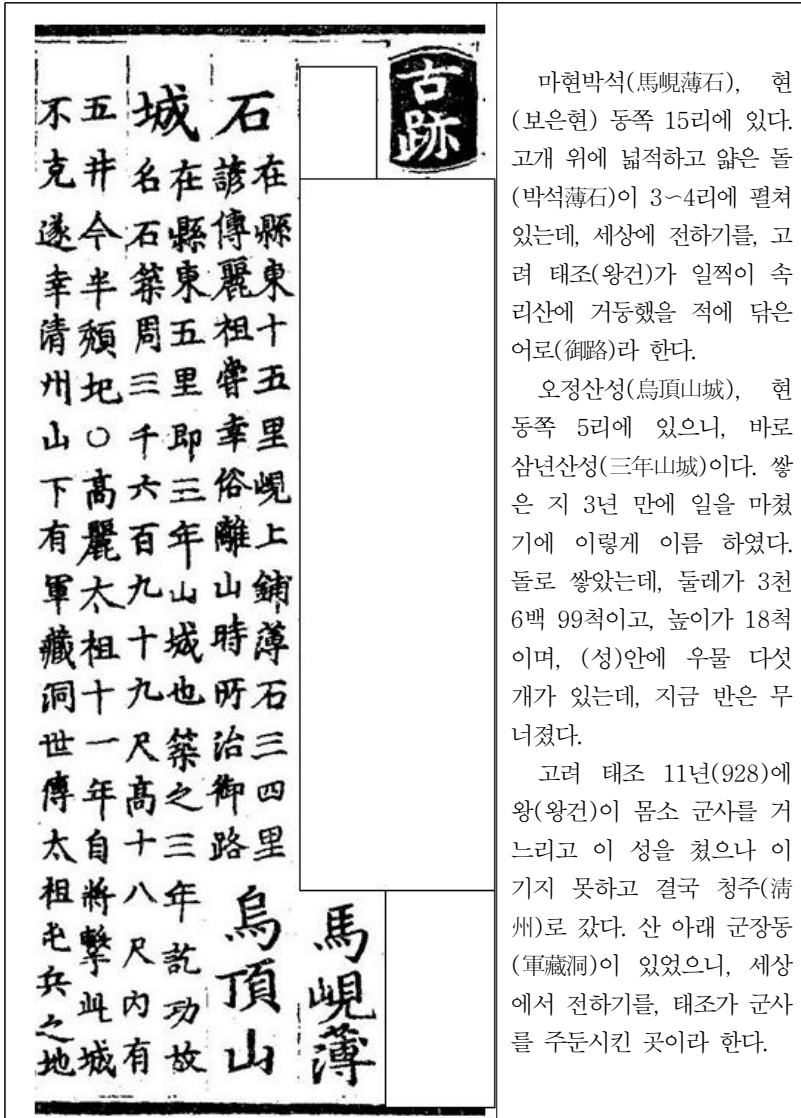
古跡

馬峴薄石在縣東十五里峴上鋪薄石三四里諺傳麗祖嘗幸俗離山時所治御路

烏頂山城在縣東五里即三年山城也築之三年訖功故名石築周三千六百九十九尺高十八尺內有五井今半頹圯○高麗太祖十一年自將擊此城不克遂幸清州山下有軍藏洞世傳太祖屯兵之地

마현박석(馬峴薄石), 현(보은현) 동쪽 15리에 있다. 고개 위에 넓적하고 얇은 돌(박석薄石)이 3~4리에 펼쳐 있는데, 세상에 전하기를, 고려 태조(왕건)가 일찍이 속리산에 거둥했을 적에 닦은 어로(御路)라 한다.

오정산성(烏頂山城), 현 동쪽 5리에 있으니, 바로 삼년산성(三年山城)이다. 쌓은 지 3년 만에 일을 마쳤기에 이렇게 이름 하였다. 돌로 쌓았는데, 둘레가 3천 6백 99척이고, 높이가 18척이며, (성)안에 우물 다섯 개가 있는데, 지금 반은 무너졌다.

고려 태조 11년(928)에 왕(왕건)이 몸소 군사를 거느리고 이 성을 쳤으나 이기지 못하고 결국 청주(淸州)로 갔다. 산 아래 군장동(軍藏洞)이 있었으니, 세상에서 전하기를, 태조가 군사를 주둔시킨 곳이라 한다.